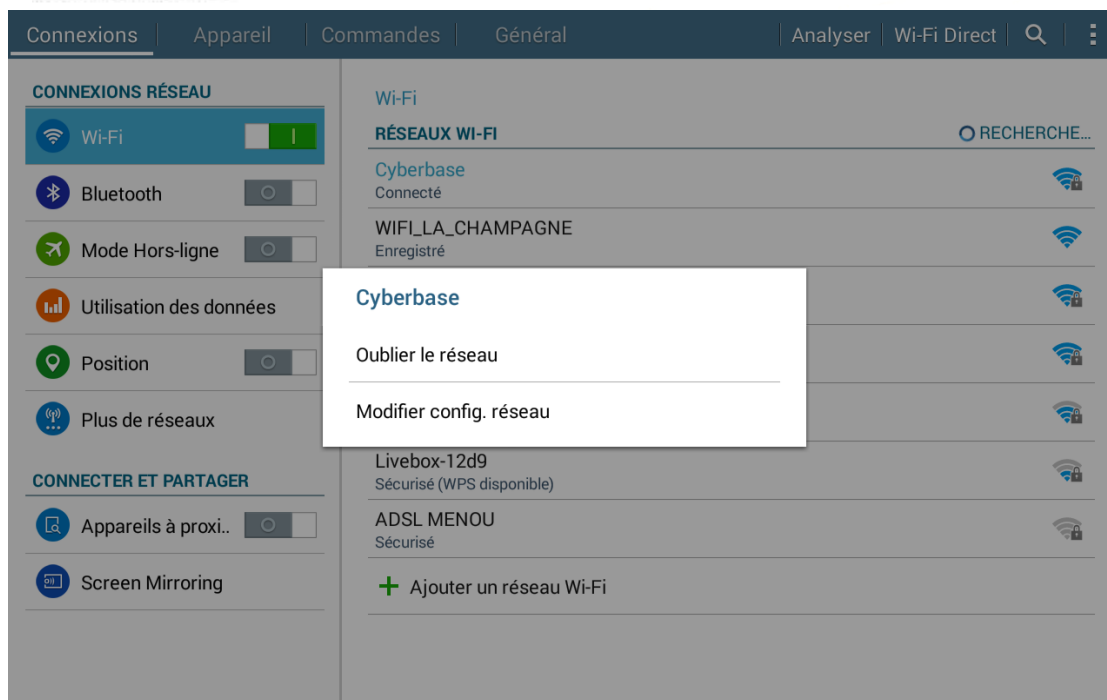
Connexions | Appareil | Commandes | Général | Analyser | Wi-Fi Direct

CONNEXIONS RÉSEAU
Wi-Fi
Bluetooth
Mode Hors-ligne
Utilisation des données
Position
Plus de réseaux

CONNECTER ET PARTAGER
Appareils à proxi..
Screen Mirroring

Wi-Fi
RÉSEAUX WI-FI
RECHERCHE...
Cyberbase
Connecté
WIFI_LA_CHAMPAGNE
Enregistré

Cyberbase
Oublier le réseau
Modifier config. réseau

Livebox-12d9
Sécurisé (WPS disponible)
ADSL MENOU
Sécurisé
+ Ajouter un réseau Wi-Fi